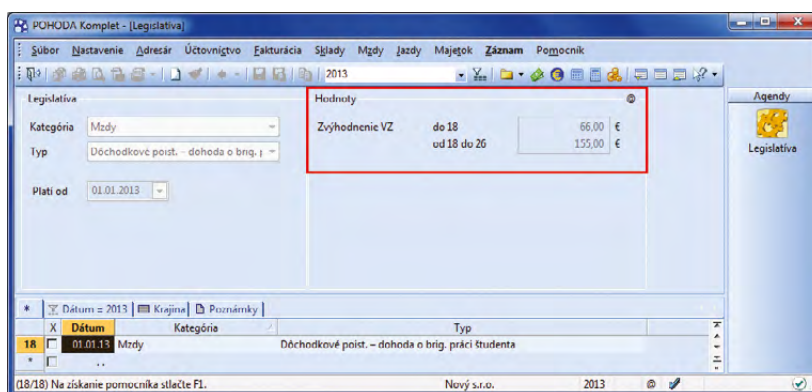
POHODA Komplet - [Legislatíva]

Súbor Nastavenie Adresár Účtovníctvo Fakturácia Sklady Mzdy Jazdy Majetok Záznam Pomocník

2013

Legislatíva

Kategória Mzdy

Typ Dôchodkové poist. - dohoda o brg. p

Platí od 01.01.2013

Hodnoty

Zvýhodnenie VZ do 18 66,00 €
od 18 do 26 155,00 €

Agendy

Legislatíva

* Dátum = 2013 Krajina Poznámky

| | X | Dátum | Kategória | Typ |
|---|---|---|---|---|
| 18 | | 01.01.13 | Mzdy | Dôchodkové poist. – dohoda o brig. práci študenta |
| * | | .. | | |

(18/18) Na získanie pomocníka stlačte F1. Nový s.r.o. 2013